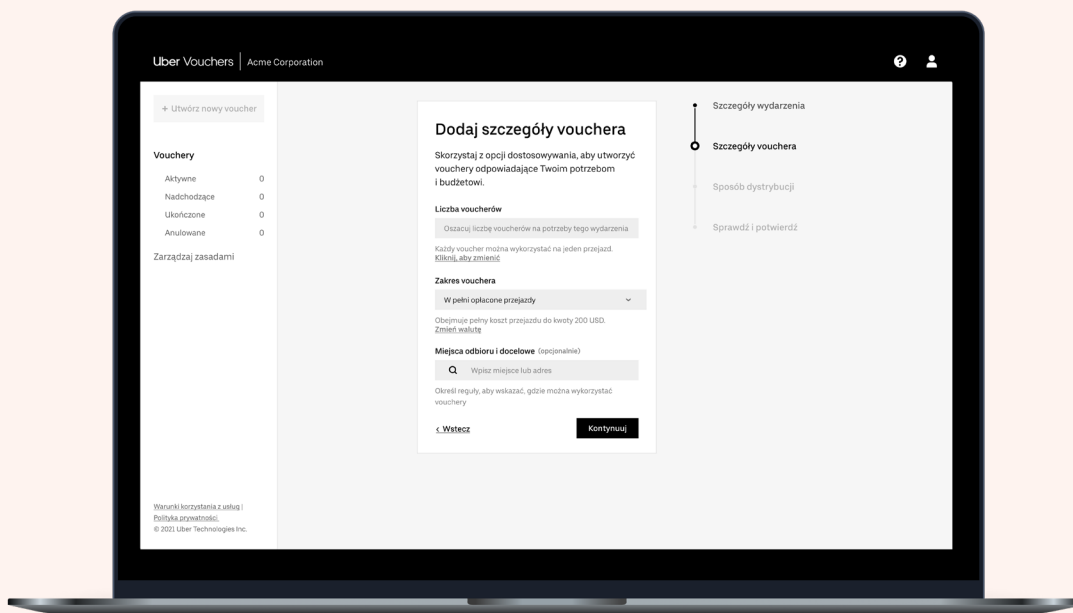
Uber Vouchers | Acme Corporation

+ Utwórz nowy voucher

Vouchery

Aktywne 0
Nadchodzące 0
Ukończone 0
Anulowane 0

Zarządzaj zasadami

Warunki korzystania z usług | Polityka prywatności
© 2021 Uber Technologies Inc.

Dodaj szczegóły vouchera

Skorzystaj z opcji dostosowywania, aby utworzyć vouchery odpowiadające Twoim potrzebom i budżetowi.

Liczba voucherów

Oszacuj liczbę voucherów na potrzeby tego wydarzenia

Każdy voucher można wykorzystać na jeden przejazd.
Kliknij, aby zmienić

Zakres vouchera

W pełni opłacone przejazdy

Obejmuje pełny koszt przejazdu do kwoty 200 USD.
Zmień walutę

Miejsca odbioru i docelowe (opcjonalnie)

Wpisz miejsce lub adres

Określ reguły, aby wskazać, gdzie można wykorzystać vouchery

< Wstecz

Kontynuuj

Szczegóły wydarzenia

Szczegóły vouchera

Sposób dystrybucji

Sprawdź i potwierdź